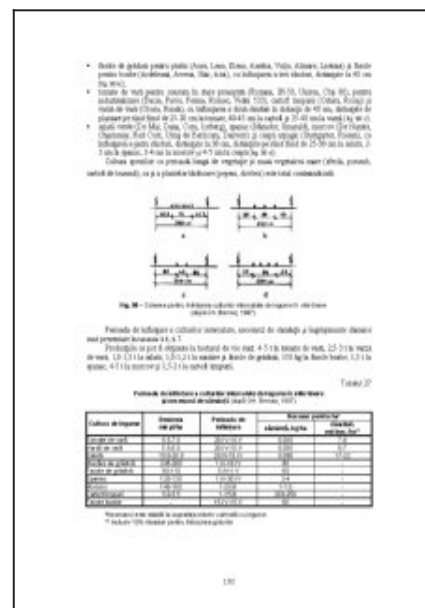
• fasole de grădină pentru păstăi (Aura, Lena, Elena, Aurelia, Vetis, Aliante, Lavinia) și fasole pentru boabe (Ardeleana, Avena, Star, Ana), cu înființare a trei rânduri, distanțate la 45 cm (fig. 86c);

• tomate de vară pentru consum în stare proaspătă (Romana, 2B-50, Unirea, Cluj 80), pentru industrializare (Dacia, Fortis, Pontus, Kirkuti, Vulcan 5002), castraveți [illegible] (Octavia, Rodaja) și varză de vară (Gloria, Rinda), cu înființare a două rânduri la distanța de 45 cm, distanțele de plantare pe rând fiind de 25-30 cm la tomate, 60-65 cm la castraveți și 25-40 cm la varză (fig. 86 c);

• salată verde (De Mai, Dana, Cora, Lotberg), spanac (Matador, Smaralda), morcov (De Nantes, Chantenay, Red Core), Ceapă de Buftea, Dairesti), ... unde sunt (Stuttgarter, Rosana), cu înființare a patru rânduri, distanțate la 30 cm, distanțele pe rând fiind de 25-30 cm la salată, 2-3 cm la spanac, 3-4 cm la morcov și 4-5 cm la ceapă (fig. 86 d).

Cultura speciilor cu perioadă lungă de vegetație și masă vegetativă mare (ardei, porumb, cartofi de toamnă), ca și a plantelor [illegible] (pepeni, dovleci) este total contraindicată.

Fig. 86 – Scheme pentru înființarea culturilor intercalate de legume în viile tinere (după Gh. Bucur, 1987)

Perioada de înființare a culturilor intercalate, necesarul de sămânță și lungimea de timp sunt prezentate în tabelul 4.6.7.

Producțiile ce pot fi obținute la hectarul de vie sunt: 4-5 t la tomate de vară, 2,5-3 t la varză de vară, 1,0-1,5 t la salată, 1,0-1,5 t la castraveți și fasole de grădină, 100 kg la fasole boabe, 1,5 t la spanac, 4-5 t la morcov și 1,5-2 t la ceapă timpurie.

Tabelul 27

Perioada de înființare a culturilor intercalate de legume în viile tinere și necesarul de sămânță (după Gh. Bucur, 1987)

| Cultura de legume | Sistemul cel puțin | Perioada de înființare | Necesar pentru ha* sămânță, kg/ha | Necesar pentru ha* răsaduri, mii buc./ha** |
|---|---|---|---|---|
| Tomate de vară | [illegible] | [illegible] | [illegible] | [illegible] |
| Varză de vară | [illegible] | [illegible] | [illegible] | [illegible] |
| Castraveți | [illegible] | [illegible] | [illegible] | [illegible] |
| Fasole de grădină | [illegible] | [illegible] | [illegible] | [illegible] |
| Fasole de grădină | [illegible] | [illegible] | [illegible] | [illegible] |
| Spanac | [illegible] | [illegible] | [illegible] | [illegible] |
| Morcov | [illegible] | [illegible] | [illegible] | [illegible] |
| Salată verde | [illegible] | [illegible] | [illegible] | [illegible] |
| Ceapă ... | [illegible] | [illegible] | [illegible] | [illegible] |

*Necesarul este stabilit la suprafața efectivă cultivată cu legume.
** Inclusiv 10% rărsaduri pentru înlocuirea golurilor.

193